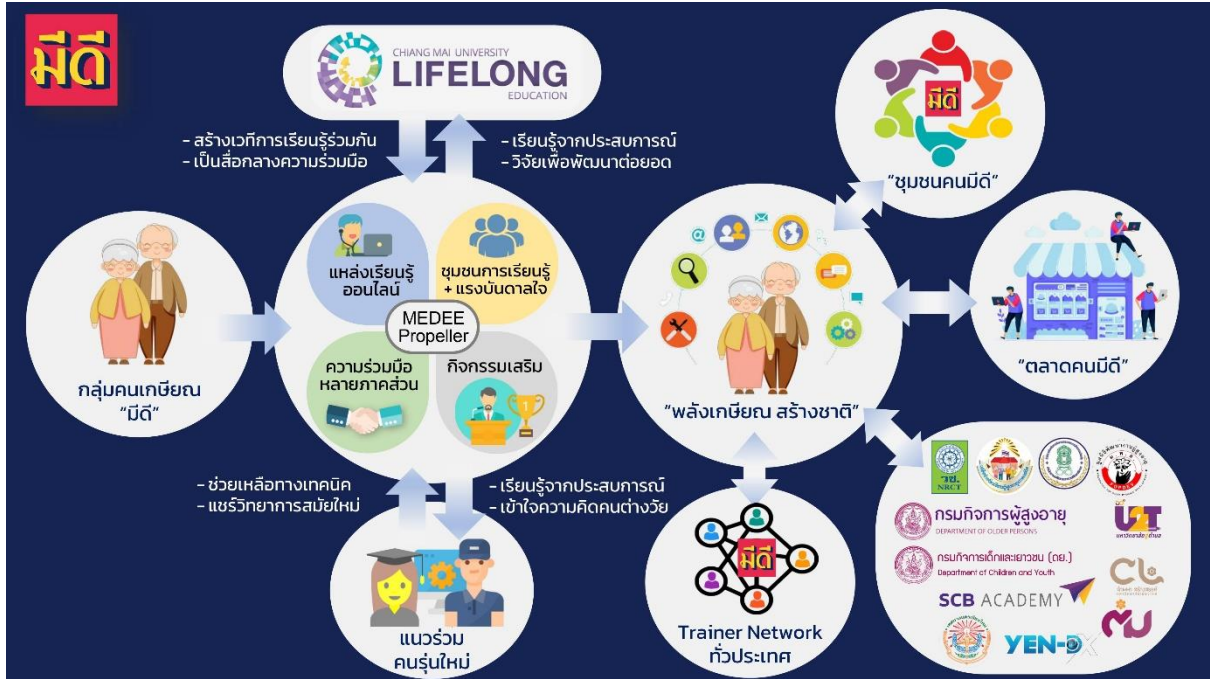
มีดี

CHIANG MAI UNIVERSITY
LIFELONG
EDUCATION

- สร้างเวทีการเรียนรู้ร่วมกัน
- เป็นสื่อกลางความร่วมมือ

- เรียนรู้จากประสบการณ์
- วิจัยเพื่อพัฒนาต่อยอด

มีดี
"ชุมชนคนมีดี"

กลุ่มคนเกษียณ
"มีดี"

แหล่งเรียนรู้ออนไลน์

ชุมชนการเรียนรู้ + แรงบันดาลใจ

MEDEE
Propeller

ความร่วมมือหลายภาคส่วน

กิจกรรมเสริม

"พลังเกษียณ สร้างชาติ"

"ตลาดคนมีดี"

- ช่วยเหลือทางเทคนิค
- แชร์วิทยาการสมัยใหม่

- เรียนรู้จากประสบการณ์
- เข้าใจความคิดคนต่างวัย

แนวร่วม
คนรุ่นใหม่

มีดี
Trainer Network
ทั่วประเทศ

วช.
NRCT

กรมกิจการผู้สูงอายุ
DEPARTMENT OF OLDER PERSONS

U2T

กรมกิจการเด็กและเยาวชน (ดย.)
Department of Children and Youth

CL

SCB ACADEMY

YEN-D